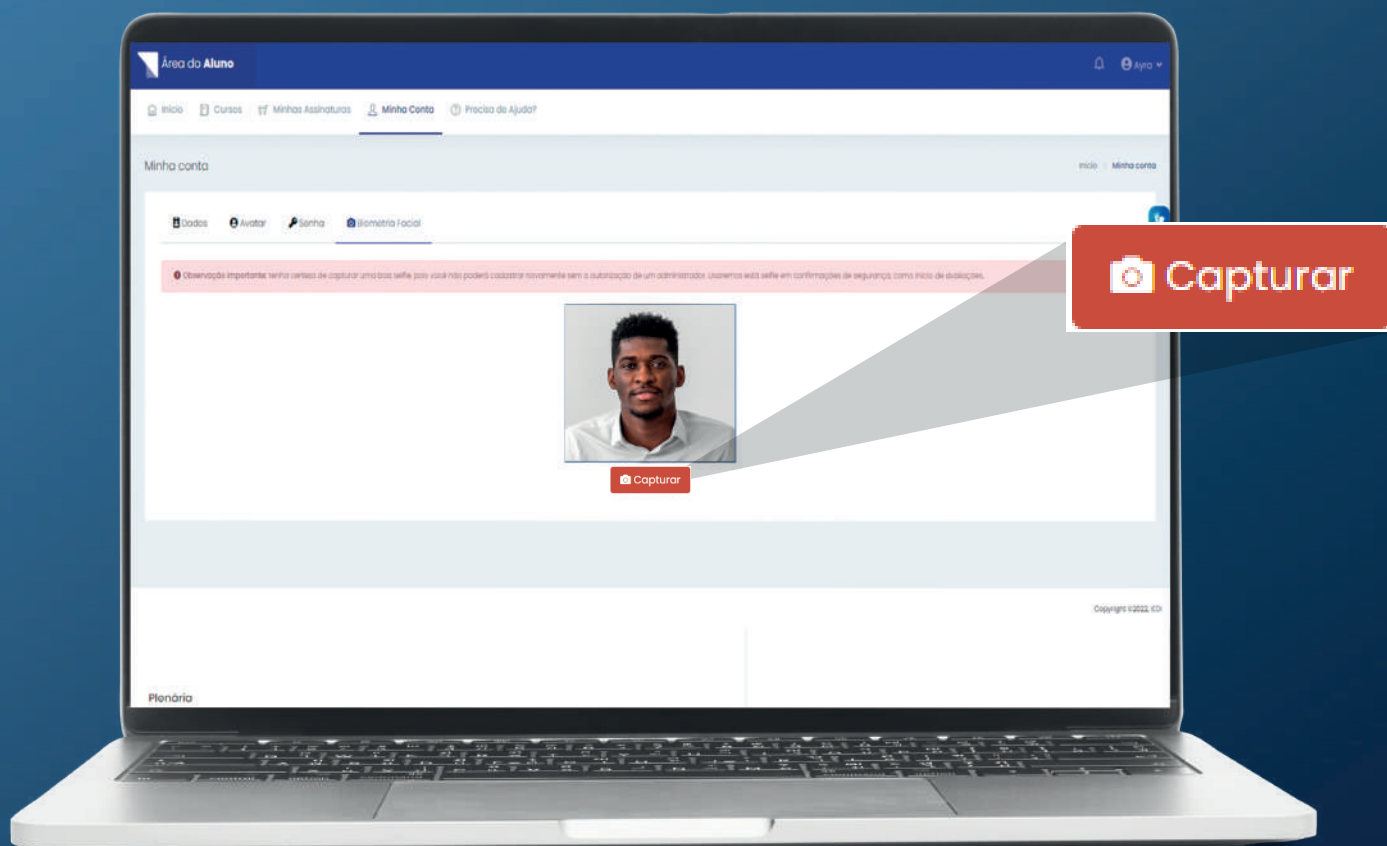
Área do Aluno

Ayra

Início Cursos Minhas Assinaturas Minha Conta Precisa de Ajuda?

Minha conta

Início / Minha conta

Dados Avatar Senha Biometria Facial

Observação importante: tenha certeza de capturar uma boa selfie, pois você não poderá cadastrar novamente sem a autorização de um administrador. Usaremos essa selfie em confirmações de segurança, como início de avaliações.

Capturar

Capturar

Copyright ©2022 ICD

Plenária